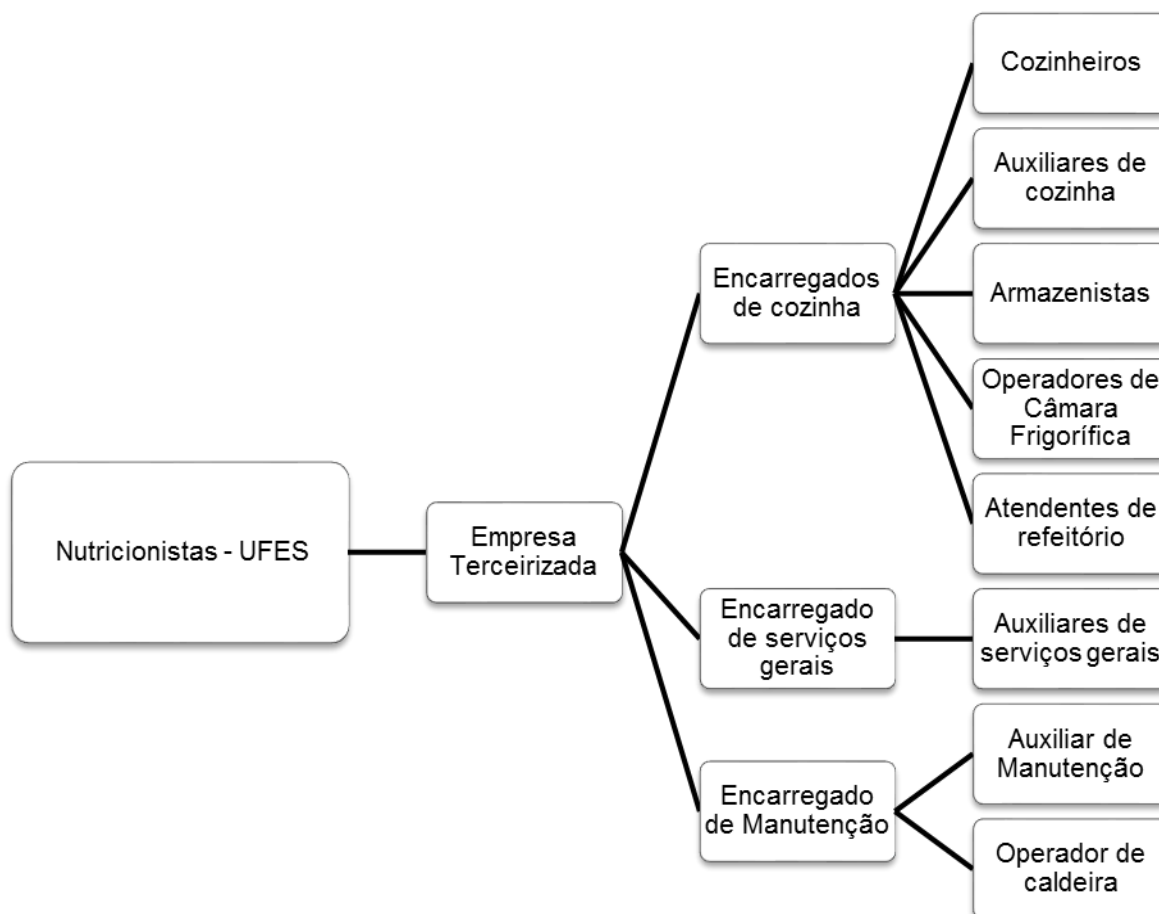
Nutricionistas - UFES

Empresa Terceirizada

Encarregados de cozinha

Cozinheiros

Auxiliares de cozinha

Armazenistas

Operadores de Câmara Frigorífica

Atendentes de refeitório

Encarregado de serviços gerais

Auxiliares de serviços gerais

Encarregado de Manutenção

Auxiliar de Manutenção

Operador de caldeira